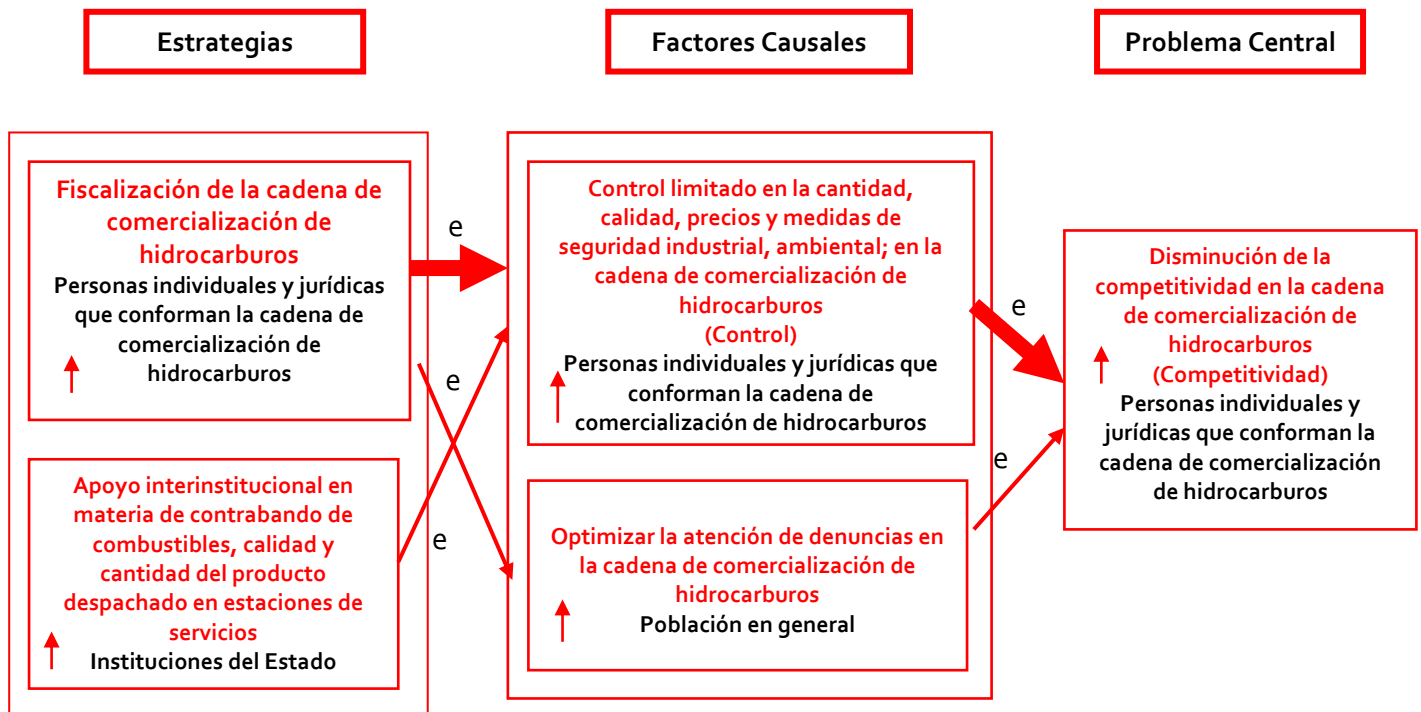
Estrategias

Factores Causales

Problema Central

Fiscalización de la cadena de comercialización de hidrocarburos
Personas individuales y jurídicas que conforman la cadena de comercialización de hidrocarburos

Apoyo interinstitucional en materia de contrabando de combustibles, calidad y cantidad del producto despachado en estaciones de servicios
Instituciones del Estado

e

e

e

Control limitado en la cantidad, calidad, precios y medidas de seguridad industrial, ambiental; en la cadena de comercialización de hidrocarburos
(Control)
Personas individuales y jurídicas que conforman la cadena de comercialización de hidrocarburos

Optimizar la atención de denuncias en la cadena de comercialización de hidrocarburos
Población en general

e

e

Disminución de la competitividad en la cadena de comercialización de hidrocarburos
(Competitividad)
Personas individuales y jurídicas que conforman la cadena de comercialización de hidrocarburos